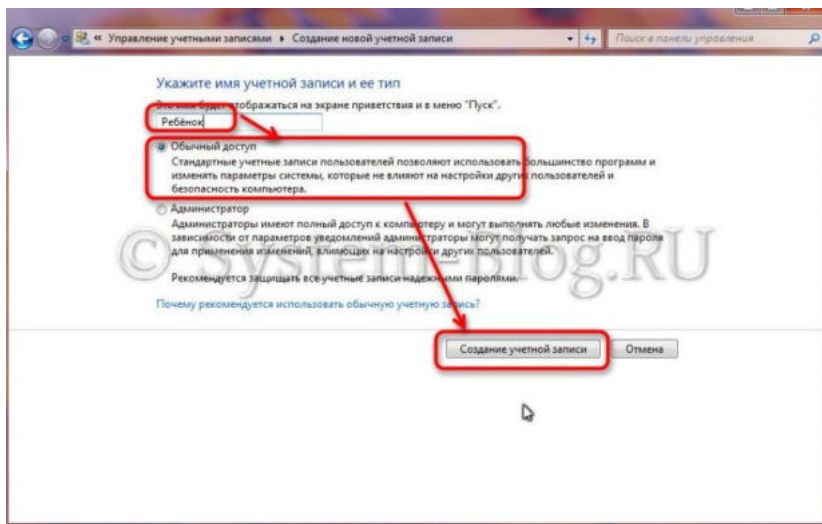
« Управление учетными записями ▸ Создание новой учетной записи

Поиск в панели управления

Укажите имя учетной записи и ее тип

Это имя будет отображаться на экране приветствия и в меню "Пуск".

Ребёнок

Обычный доступ

Стандартные учетные записи пользователей позволяют использовать большинство программ и изменять параметры системы, которые не влияют на настройки других пользователей и безопасность компьютера.

Администратор

Администраторы имеют полный доступ к компьютеру и могут выполнять любые изменения. В зависимости от параметров уведомлений администраторы могут получать запрос на ввод пароля для применения изменений, влияющих на настройки других пользователей.

Рекомендуется защищать все учетные записи надежными паролями.

Почему рекомендуется использовать обычную учетную запись?

© SystemBlog.RU

Создание учетной записи

Отмена